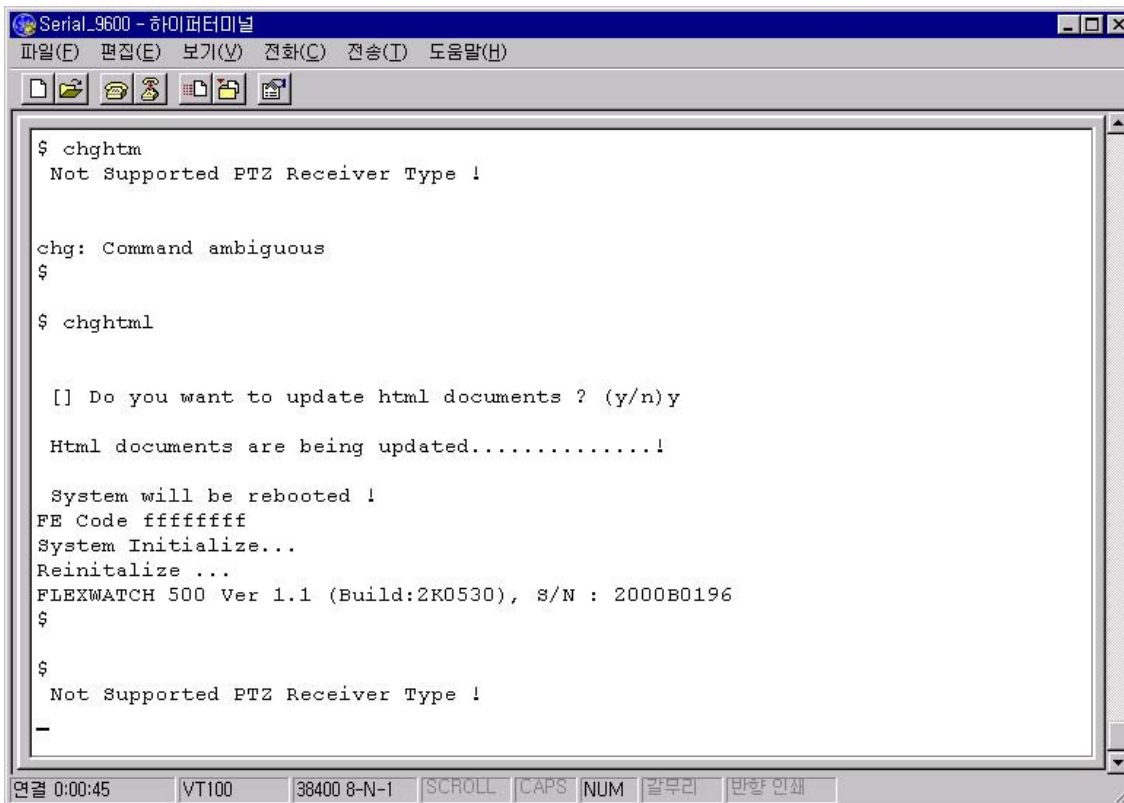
Serial_9600 - 하이퍼터미널

파일(F) 편집(E) 보기(V) 전화(C) 전송(T) 도움말(H)

$ chghtm
Not Supported PTZ Receiver Type !

chg: Command ambiguous
$

$ chghtml

[] Do you want to update html documents ? (y/n)y

Html documents are being updated.............!

System will be rebooted !
FE Code ffffffff
System Initialize...
Reinitalize ...
FLEXWATCH 500 Ver 1.1 (Build:2K0530), S/N : 2000B0196
$

$
Not Supported PTZ Receiver Type !
_

연결 0:00:45 VT100 38400 8-N-1 SCROLL CAPS NUM 갈무리 반향 인쇄